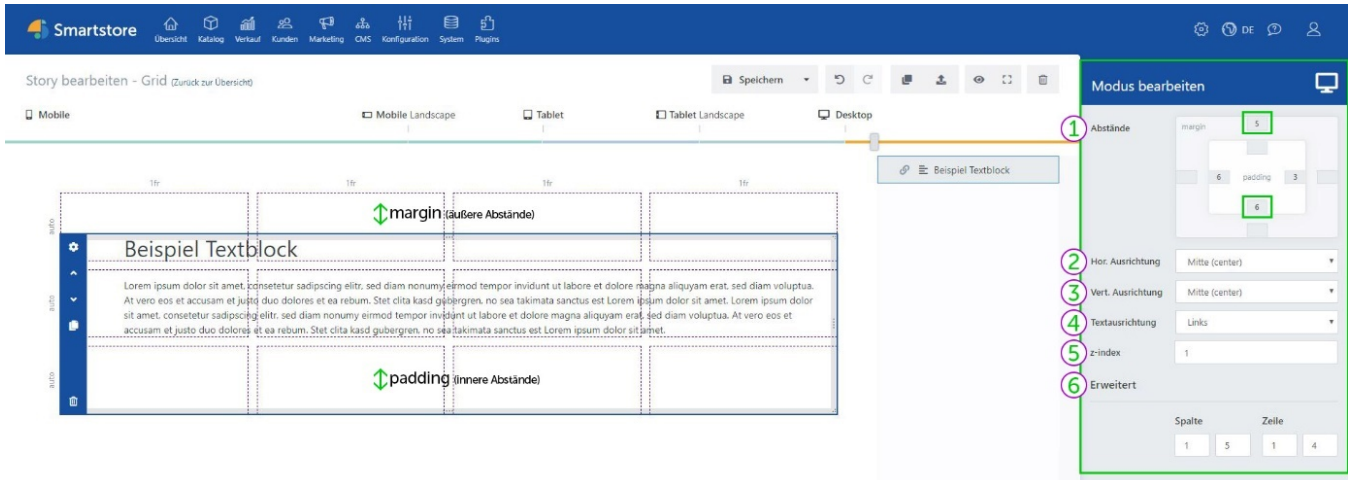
Smartstore Übersicht Katalog Verkauf Kunden Marketing CMS Konfiguration System Plugins

DE

Story bearbeiten - Grid (Zurück zur Übersicht)

Speichern

Mobile Mobile Landscape Tablet Tablet Landscape Desktop

1fr 1fr 1fr 1fr

Beispiel Textblock

auto

margin (äußere Abstände)

Beispiel Textblock

Lorem ipsum dolor sit amet, consetetur sadipscing elitr, sed diam nonumy eirmod tempor invidunt ut labore et dolore magna aliquyam erat, sed diam voluptua. At vero eos et accusam et justo duo dolores et ea rebum. Stet clita kasd gubergren, no sea takimata sanctus est Lorem ipsum dolor sit amet. Lorem ipsum dolor sit amet, consetetur sadipscing elitr, sed diam nonumy eirmod tempor invidunt ut labore et dolore magna aliquyam erat, sed diam voluptua. At vero eos et accusam et justo duo dolores et ea rebum. Stet clita kasd gubergren, no sea takimata sanctus est Lorem ipsum dolor sit amet.

auto

auto

padding (Innere Abstände)

Modus bearbeiten

1 Abstände

margin 5

6 padding 3

6

2 Hor. Ausrichtung Mitte (center)

3 Vert. Ausrichtung Mitte (center)

4 Textausrichtung Links

5 z-index 1

6 Erweitert

Spalte Zeile

1 5 1 4